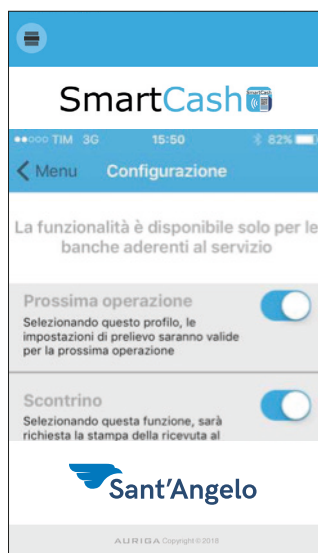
SmartCash

SmartCash

●●○○○ TIM 3G 15:50 82%

Menu Configurazione

La funzionalità è disponibile solo per le banche aderenti al servizio

Prossima operazione
Selezionando questo profilo, le impostazioni di prelievo saranno valide per la prossima operazione

Scontrino
Selezionando questa funzione, sarà richiesta la stampa della ricevuta al

Sant'Angelo

AURIGA Copyright © 2018